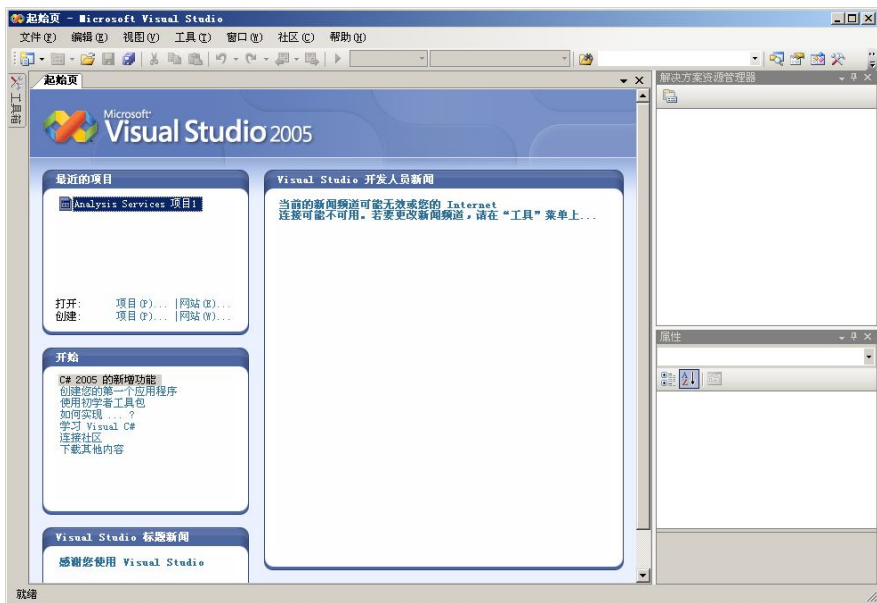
起始页 - Microsoft Visual Studio

文件(F) 编辑(E) 视图(V) 工具(T) 窗口(W) 社区(C) 帮助(H)

工具箱

起始页

Microsoft Visual Studio 2005

最近的项目

Analysis Services 项目1

打开: 项目(P)... |网站(E)...
创建: 项目(P)... |网站(W)...

开始

C# 2005 的新增功能
创建您的第一个应用程序
使用初学者工具包
如何实现 ... ?
学习 Visual C#
连接社区
下载其他内容

Visual Studio 标题新闻

感谢您使用 Visual Studio

Visual Studio 开发人员新闻

当前的新闻频道可能无效或您的 Internet 连接可能不可用。若要更改新闻频道，请在“工具”菜单上...

解决方案资源管理器

属性

就绪